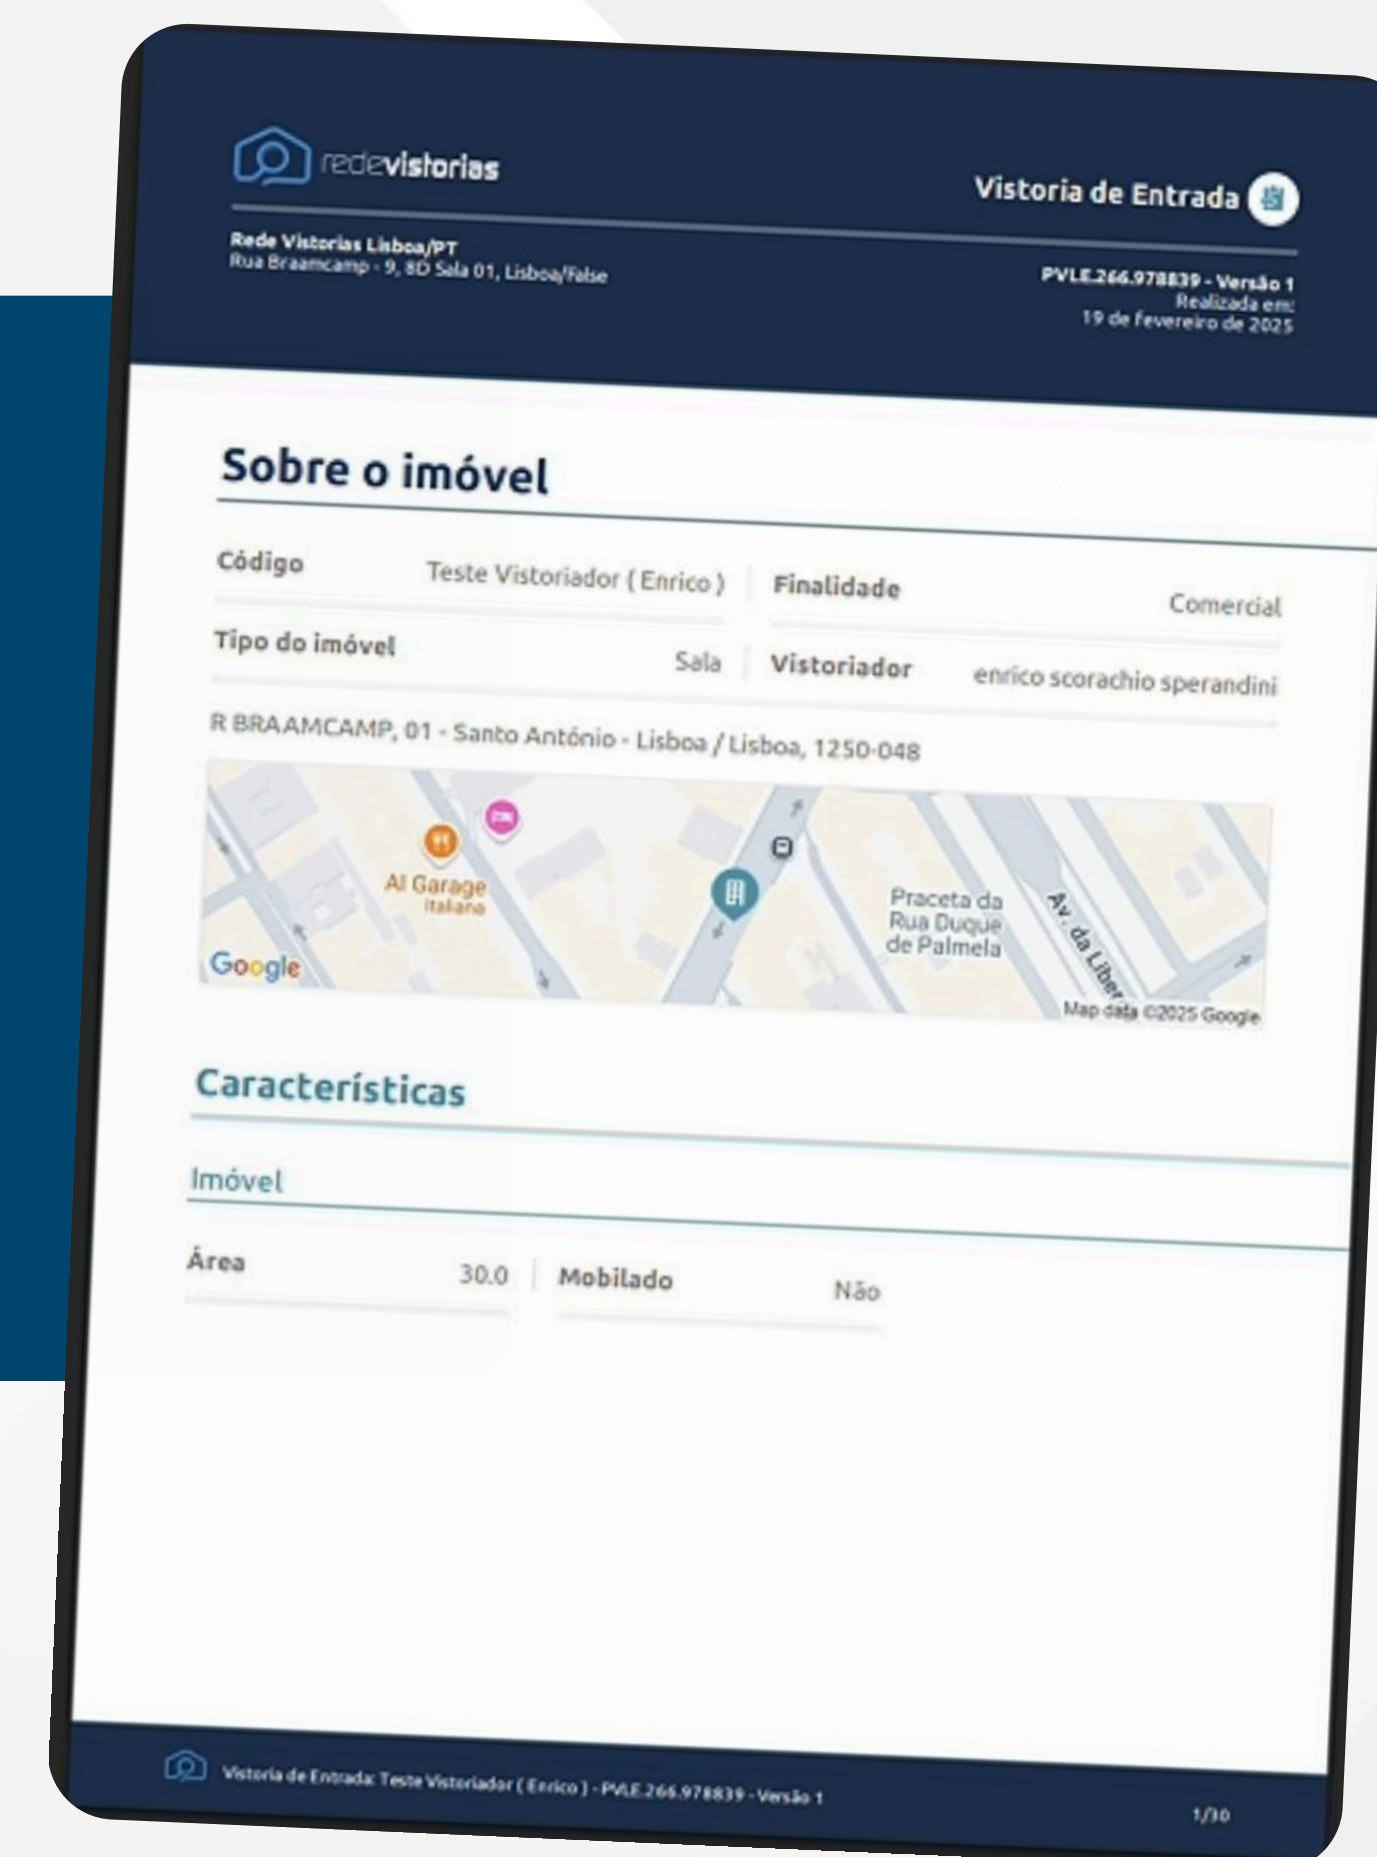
redevistorias

Vistoria de Entrada

Rede Vistorias Lisboa/PT
Rua Braamcamp - 9, 8D Sala 01, Lisboa/False

PVLE.266.978839 - Versão 1
Realizada em:
19 de fevereiro de 2025

Sobre o imóvel

| Código | Teste Vistoriador ( Enrico ) | Finalidade | Comercial |
|---|---|---|---|
| Tipo do imóvel | Sala | Vistoriador | enrico scorachio sperandini |

R BRAAMCAMP, 01 - Santo António - Lisboa / Lisboa, 1250-048

Al Garage italiana
Praceta da Rua Duque de Palmela
Av. da Liber
Google
Map data ©2025 Google

Características

Imóvel

| Área | 30.0 | Mobilado | Não |
|---|---|---|---|

Vistoria de Entrada: Teste Vistoriador ( Enrico ) - PVLE.266.978839 - Versão 1

1/30